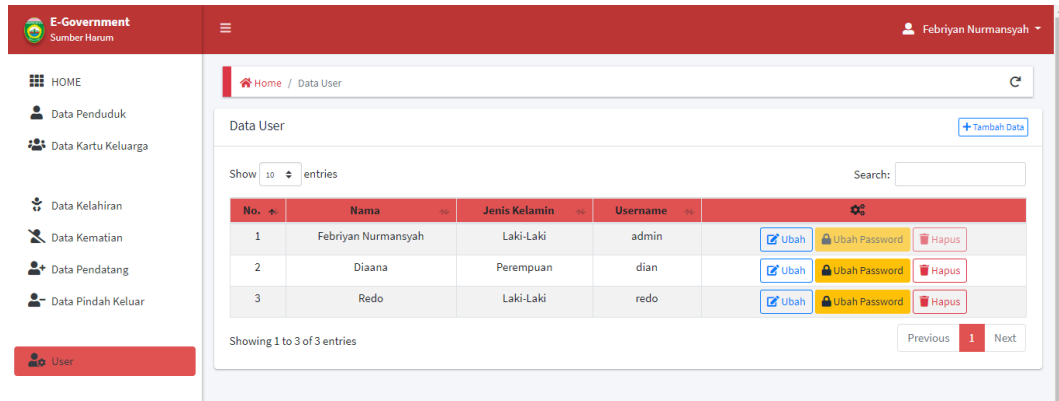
E-Government
Sumber Harum

Febriyan Nurmansyah

HOME
Data Penduduk
Data Kartu Keluarga

Data Kelahiran
Data Kematian
Data Pendatang
Data Pindah Keluar

User

Home / Data User

Data User

Tambah Data

Show 10 entries

Search:

| No. | Nama | Jenis Kelamin | Username | |
|---|---|---|---|---|
| 1 | Febriyan Nurmansyah | Laki-Laki | admin | Ubah Ubah Password Hapus |
| 2 | Diaana | Perempuan | dian | Ubah Ubah Password Hapus |
| 3 | Redo | Laki-Laki | redo | Ubah Ubah Password Hapus |

Showing 1 to 3 of 3 entries

Previous 1 Next